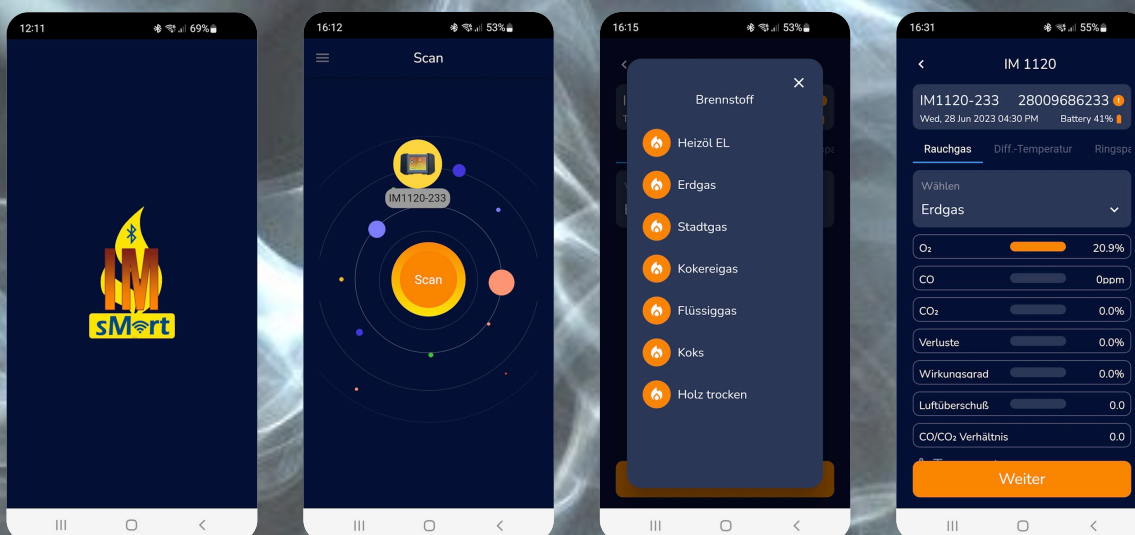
12:11 69%

IM

sMart

16:12 53%

Scan

IM1120-233

Scan

16:15 53%

Brennstoff

Heizöl EL

Erdgas

Stadtgas

Kokereigas

Flüssiggas

Koks

Holz trocken

16:31 55%

IM 1120

IM1120-233 28009686233

Wed, 28 Jun 2023 04:30 PM Battery 41%

Rauchgas Diff.-Temperatur Ringspa

Wählen

Erdgas

| | |
|---|---|
| $O_2$ | 20.9% |
| CO | 0ppm |
| $CO_2$ | 0.0% |
| Verluste | 0.0% |
| Wirkungsgrad | 0.0% |
| Luftüberschuß | 0.0 |
| CO/$CO_2$ Verhältnis | 0.0 |

Weiter